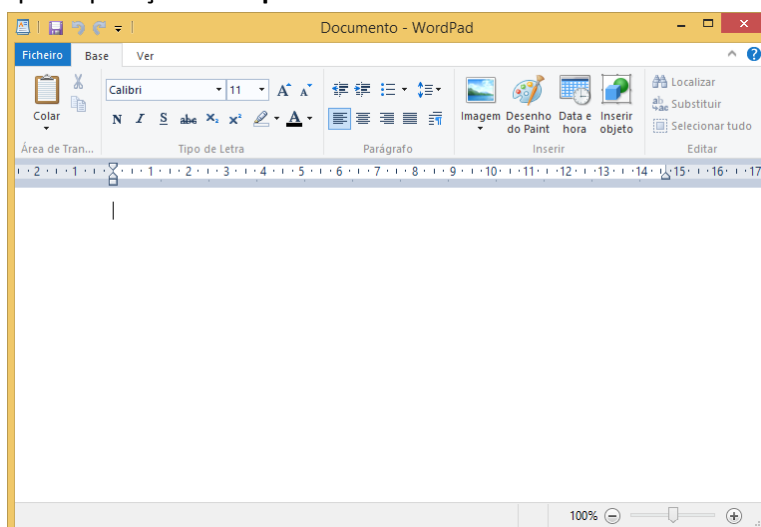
Documento - WordPad

Ficheiro Base Ver

Colar

Área de Tran...

Calibri 11

N I S abc $X_2$ $X^2$

Tipo de Letra

Parágrafo

Imagem Desenho do Paint Data e hora Inserir objeto

Inserir

Localizar

Substituir

Selecionar tudo

Editar

· 2 · 1 · 1 · 1 · 2 · 3 · 4 · 5 · 6 · 7 · 8 · 9 · 10 · 11 · 12 · 13 · 14 · 15 · 16 · 17

100%